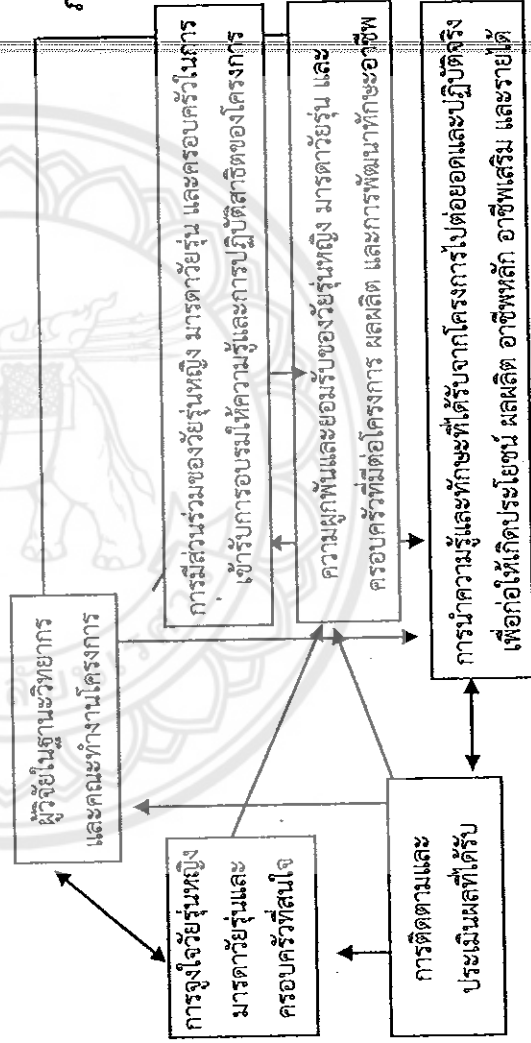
การมีส่วนร่วมของวัยรุ่นหญิง มารดาวัยรุ่น และครอบครัวในการเข้ารับการอบรมให้ความรู้และการปฏิบัติกิจของโครงการ

ความผูกพันและยอมรับของวัยรุ่นหญิง มารดาวัยรุ่น และครอบครัวที่มีต่อโครงการ ผลผลิต และการพัฒนาทักษะอาชีพ

การนำความรู้และทักษะที่ได้รับจากโครงการไปต่อยอดและปฏิบัติจริงเพื่อก่อให้เกิดประโยชน์ ผลผลิต อาชีพหลัก อาชีพเสริม และรายได้

ผู้วิจัยในฐานะวิทยากร และคณะทำงานโครงการ

การจูงใจวัยรุ่นหญิง มารดาวัยรุ่นและครอบครัวที่สนใจ

การติดตามและประเมินผลที่ได้รับ